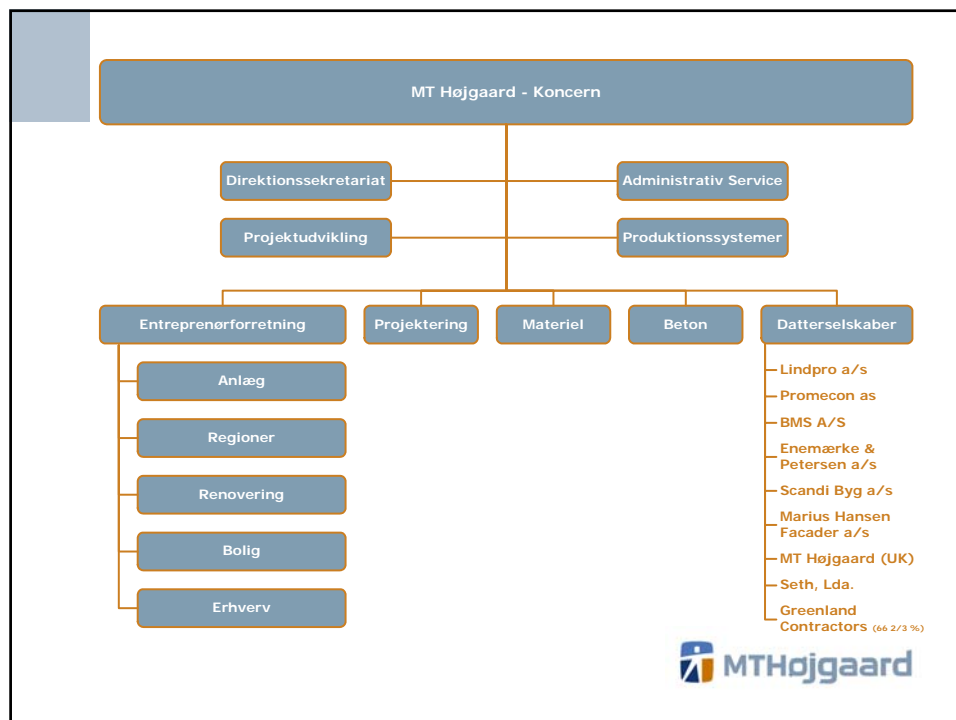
MT Højgaard - Koncern

Direktionssekretariat

Administrativ Service

Projektudvikling

Produktionssystemer

Entreprenørforretning

Projektering

Materiel

Beton

Datterselskaber

Anlæg

Regioner

Renovering

Bolig

Erhverv

Lindpro a/s

Promecon as

BMS A/S

Enemærke & Petersen a/s

Scandi Byg a/s

Marius Hansen Facader a/s

MT Højgaard (UK)

Seth, Lda.

Greenland Contractors (66 2/3 %)

MTHøjgaard